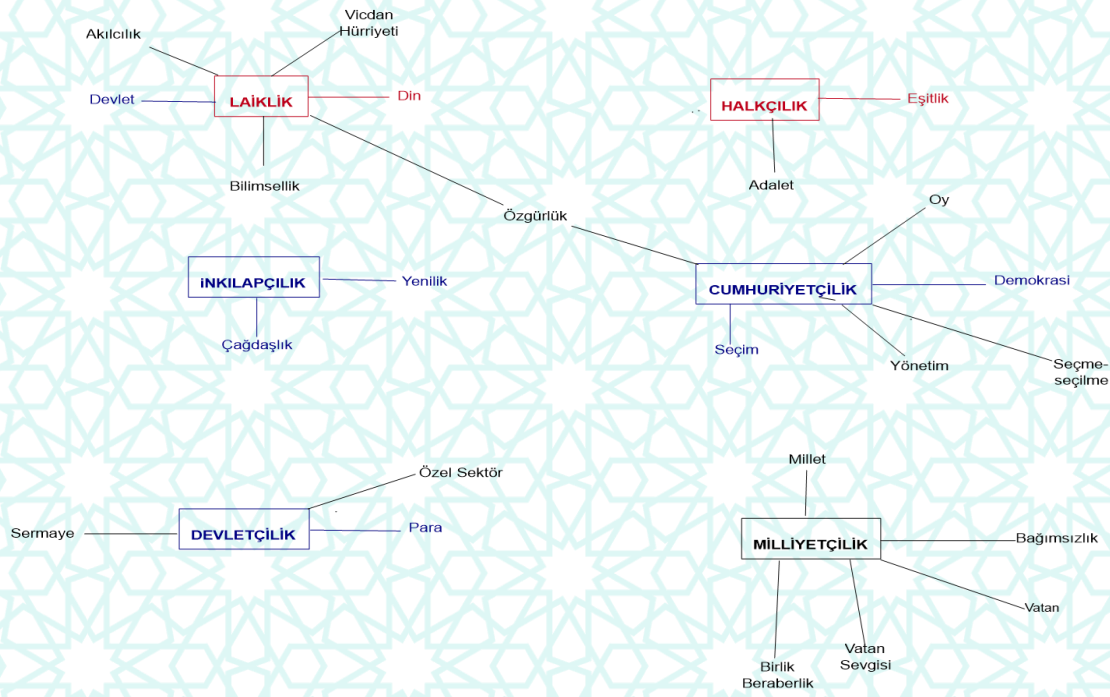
Akılcılık

Vicdan Hürriyeti

Devlet

LAİKLİK

Din

Bilimsellik

HALKÇILIK

Eşitlik

Adalet

Özgürlük

Oy

İNKILAPÇILIK

Yenilik

Çağdaşlık

CUMHURİYETÇİLİK

Demokrasi

Seçim

Yönetim

Seçme-seçilme

Özel Sektör

Sermaye

DEVLETÇİLİK

Para

Millet

MİLLİYETÇİLİK

Bağımsızlık

Vatan

Vatan Sevgisi

Birlik Beraberlik